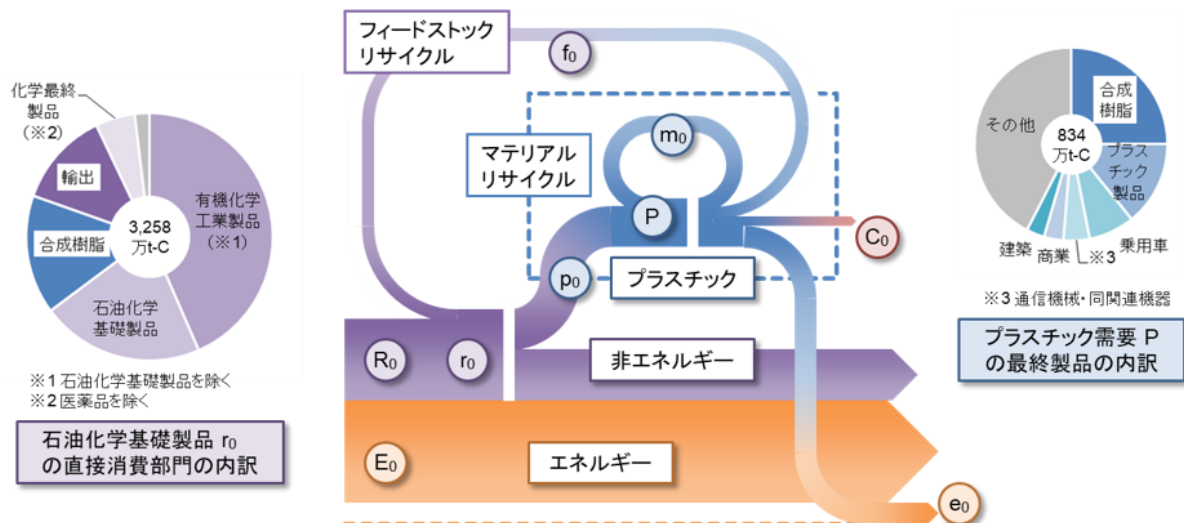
化学最終製品（※2）

輸出

合成樹脂

3,258万t-C

有機化学工業製品（※1）

石油化学基礎製品

※1 石油化学基礎製品を除く
※2 医薬品を除く

石油化学基礎製品 $r_0$ の直接消費部門の内訳

フィードストックリサイクル

$f_0$

マテリアルリサイクル

$m_0$

P

$C_0$

$p_0$

プラスチック

$R_0$

$r_0$

非エネルギー

$E_0$

エネルギー

$e_0$

その他

合成樹脂

834万t-C

プラスチック製品

建築

商業

※3

乗用車

※3 通信機械・同関連機器

プラスチック需要 P の最終製品の内訳